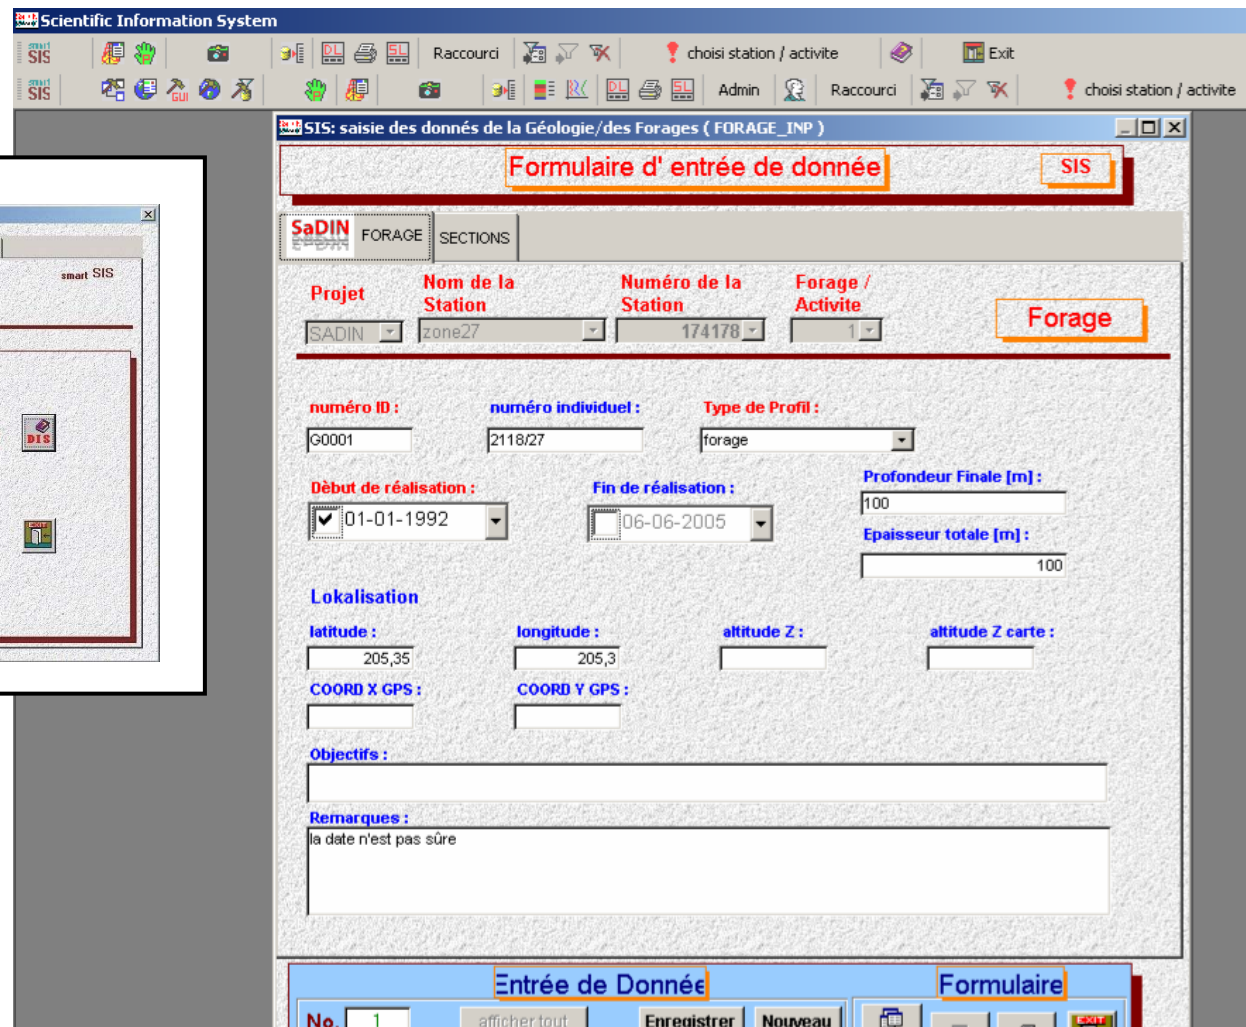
Scientific Information System

Raccourci choisi station / activite Exit

Admin Raccourci choisi station / activite

smart SIS

SIS: saisie des donnés de la Géologie/des Forages ( FORAGE_INP )

Formulaire d' entrée de donnée SIS

SaDIN FORAGE SECTIONS

Projet
Nom de la Station
Numéro de la Station
Forage / Activite
Forage

SADIN zone27 174178 1

numéro ID : G0001
numéro individuel : 2118/27
Type de Profil : forage

Dèbut de réalisation : 01-01-1992
Fin de réalisation : 06-06-2005
Profondeur Finale [m] : 100
Epaisseur totale [m] : 100

Lokalisation

latitude : 205,35
longitude : 205,3
altitude Z :
altitude Z carte :

COORD X GPS :
COORD Y GPS :

Objectifs :

Remarques :
la date n'est pas sûre

Entrée de Donnée Formulaire

No. 1 afficher tout Enregistrer Nouveau